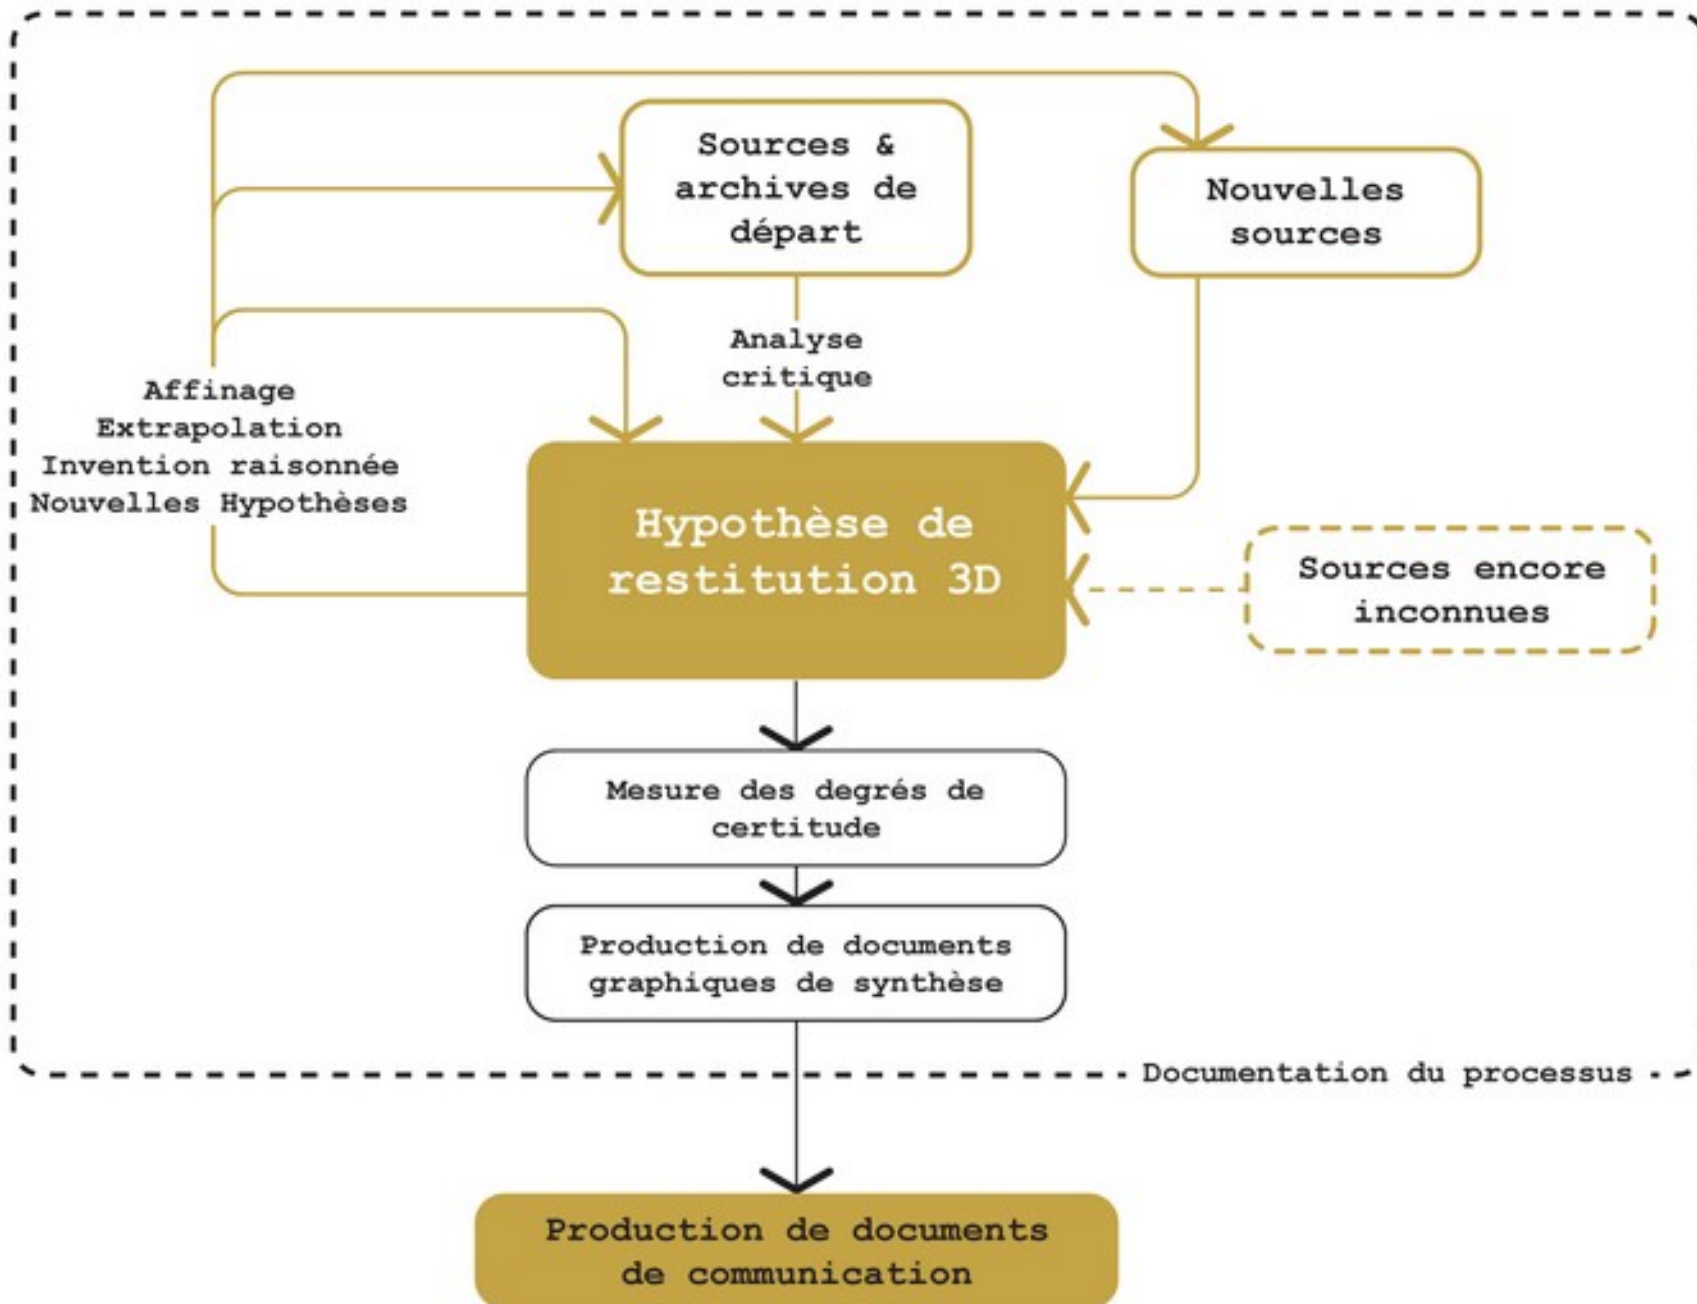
Sources & archives de départ

Nouvelles sources

Analyse critique

Affinage
Extrapolation
Invention raisonnée
Nouvelles Hypothèses

Hypothèse de restitution 3D

Sources encore inconnues

Mesure des degrés de certitude

Production de documents graphiques de synthèse

Documentation du processus

Production de documents de communication